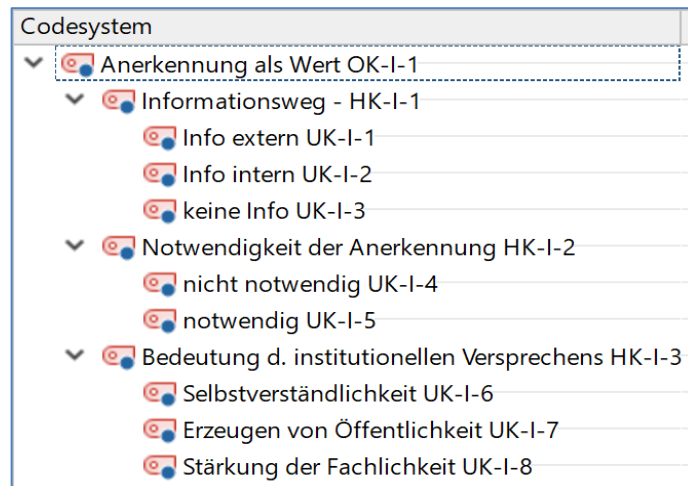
Codesystem

Anerkennung als Wert OK-I-1

Informationsweg - HK-I-1

Info extern UK-I-1

Info intern UK-I-2

keine Info UK-I-3

Notwendigkeit der Anerkennung HK-I-2

nicht notwendig UK-I-4

notwendig UK-I-5

Bedeutung d. institutionellen Versprechens HK-I-3

Selbstverständlichkeit UK-I-6

Erzeugen von Öffentlichkeit UK-I-7

Stärkung der Fachlichkeit UK-I-8